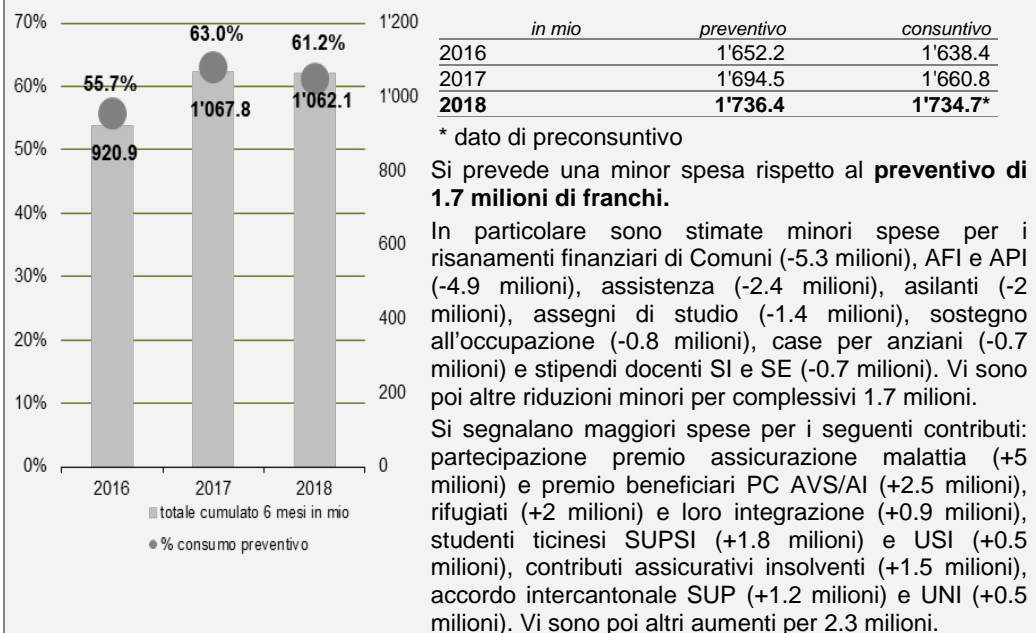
70%
60%
50%
40%
30%
20%
10%
0%

1'200
1'000
800
600
400
200
0

55.7%
920.9
63.0%
1'067.8
61.2%
1'062.1

2016
2017
2018

totale cumulato 6 mesi in mio
% consumo preventivo

| *in mio* | *preventivo* | *consuntivo* |
|---|---|---|
| 2016 | 1'652.2 | 1'638.4 |
| 2017 | 1'694.5 | 1'660.8 |
| **2018** | **1'736.4** | **1'734.7*** |

\* dato di preconsuntivo

Si prevede una minor spesa rispetto al **preventivo di 1.7 milioni di franchi.**

In particolare sono stimate minori spese per i risanamenti finanziari di Comuni (-5.3 milioni), AFI e API (-4.9 milioni), assistenza (-2.4 milioni), asilanti (-2 milioni), assegni di studio (-1.4 milioni), sostegno all'occupazione (-0.8 milioni), case per anziani (-0.7 milioni) e stipendi docenti SI e SE (-0.7 milioni). Vi sono poi altre riduzioni minori per complessivi 1.7 milioni.

Si segnalano maggiori spese per i seguenti contributi: partecipazione premio assicurazione malattia (+5 milioni) e premio beneficiari PC AVS/AI (+2.5 milioni), rifugiati (+2 milioni) e loro integrazione (+0.9 milioni), studenti ticinesi SUPSI (+1.8 milioni) e USI (+0.5 milioni), contributi assicurativi insolventi (+1.5 milioni), accordo intercantonale SUP (+1.2 milioni) e UNI (+0.5 milioni). Vi sono poi altri aumenti per 2.3 milioni.